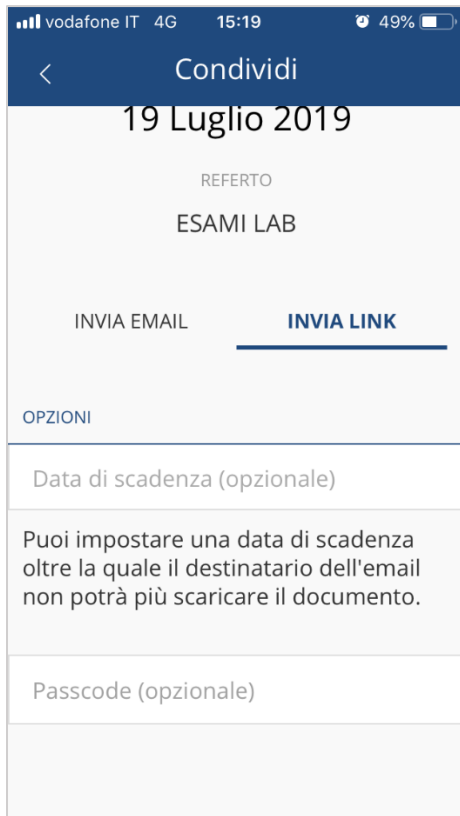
vodafone IT 4G 15:19 49%

<

Condividi

19 Luglio 2019

REFERTO

ESAMI LAB

INVIA EMAIL

INVIA LINK

OPZIONI

Data di scadenza (opzionale)

Puoi impostare una data di scadenza oltre la quale il destinatario dell'email non potrà più scaricare il documento.

Passcode (opzionale)